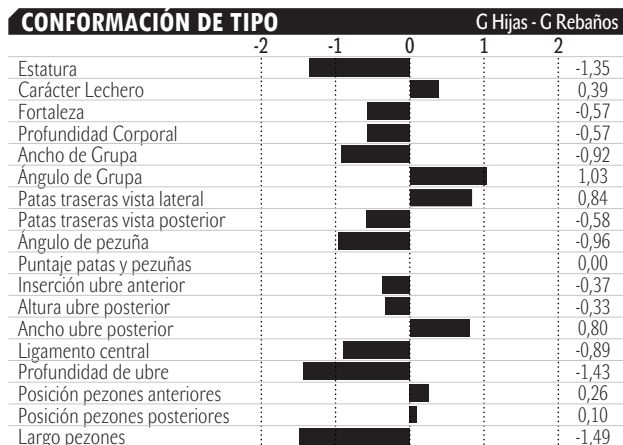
CONFORMACIÓN DE TIPO G Hijas - G Rebaños

| | -2 | -1 | 0 | 1 | 2 |
|---|---|---|---|---|---|
| Estatura | | | | | -1,35 |
| Carácter Lechero | | | | | 0,39 |
| Fortaleza | | | | | -0,57 |
| Profundidad Corporal | | | | | -0,57 |
| Ancho de Grupa | | | | | -0,92 |
| Ángulo de Grupa | | | | | 1,03 |
| Patas traseras vista lateral | | | | | 0,84 |
| Patas traseras vista posterior | | | | | -0,58 |
| Ángulo de pezuña | | | | | -0,96 |
| Puntaje patas y pezuñas | | | | | 0,00 |
| Inserción ubre anterior | | | | | -0,37 |
| Altura ubre posterior | | | | | -0,33 |
| Ancho ubre posterior | | | | | 0,80 |
| Ligamento central | | | | | -0,89 |
| Profundidad de ubre | | | | | -1,43 |
| Posición pezones anteriores | | | | | 0,26 |
| Posición pezones posteriores | | | | | 0,10 |
| Largo pezones | | | | | -1,49 |